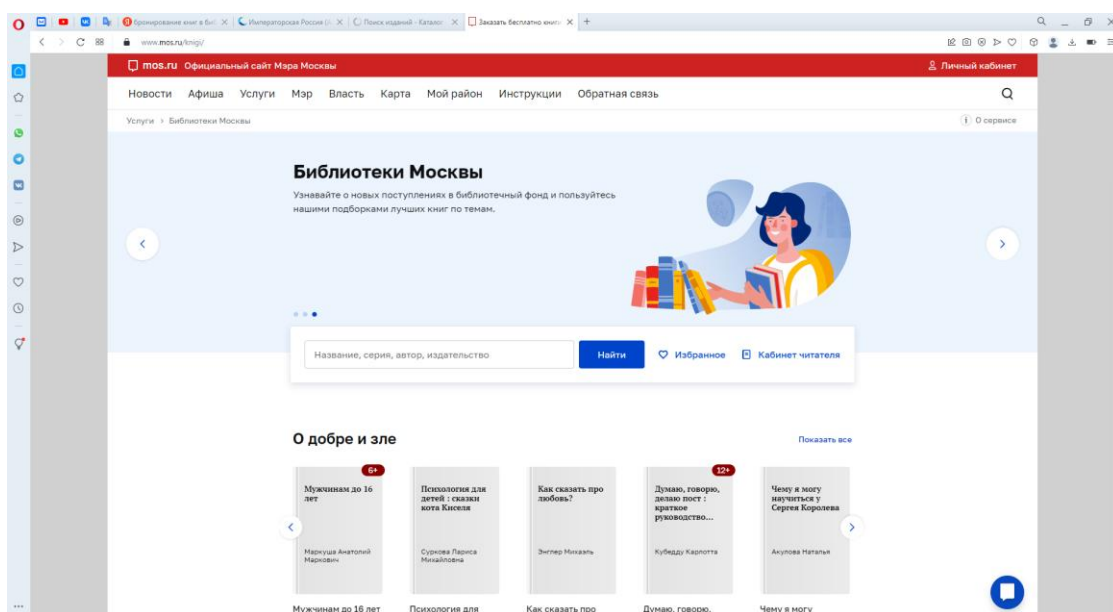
Бронирование книг в би | Императорская Россия | Поиск изданий - Каталог | Заказать бесплатно книги | +

www.mos.ru/knigi/

mos.ru Официальный сайт Мэра Москвы

Личный кабинет

Новости Афиша Услуги Мэр Власть Карта Мой район Инструкции Обратная связь

Услуги › Библиотеки Москвы

О сервисе

Библиотеки Москвы

Узнавайте о новых поступлениях в библиотечный фонд и пользуйтесь нашими подборками лучших книг по темам.

Название, серия, автор, издательство

Найти

Избранное

Кабинет читателя

О добре и зле

Показать все

6+

Мужчинам до 16 лет

Маркуша Анатолий Маркович

Психология для детей : сказки кота Киселя

Суркова Лариса Михайловна

Как сказать про любовь?

Энглер Михаэль

12+

Думаю, говорю, делаю пост : краткое руководство...

Кубедду Карлотта

Чему я могу научиться у Сергея Королева

Акулова Наталья

Мужчинам до 16 лет

Психология для

Как сказать про

Думаю, говорю,

Чему я могу